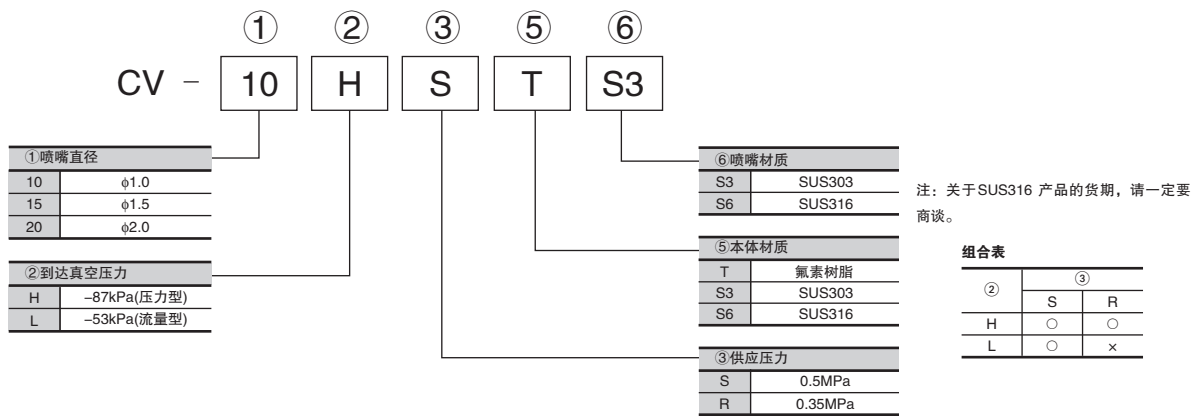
① ② ③ ⑤ ⑥

CV – 10 H S T S3

| ①喷嘴直径 | |
|---|---|
| 10 | ϕ1.0 |
| 15 | ϕ1.5 |
| 20 | ϕ2.0 |

| ②到达真空压力 | |
|---|---|
| H | –87kPa(压力型) |
| L | –53kPa(流量型) |

| ⑥喷嘴材质 | |
|---|---|
| S3 | SUS303 |
| S6 | SUS316 |

| ⑤本体材质 | |
|---|---|
| T | 氟素树脂 |
| S3 | SUS303 |
| S6 | SUS316 |

| ③供应压力 | |
|---|---|
| S | 0.5MPa |
| R | 0.35MPa |

注：关于SUS316 产品的货期，请一定要商谈。

组合表

| ② | ③ S | ③ R |
|---|---|---|
| H | ○ | ○ |
| L | ○ | × |